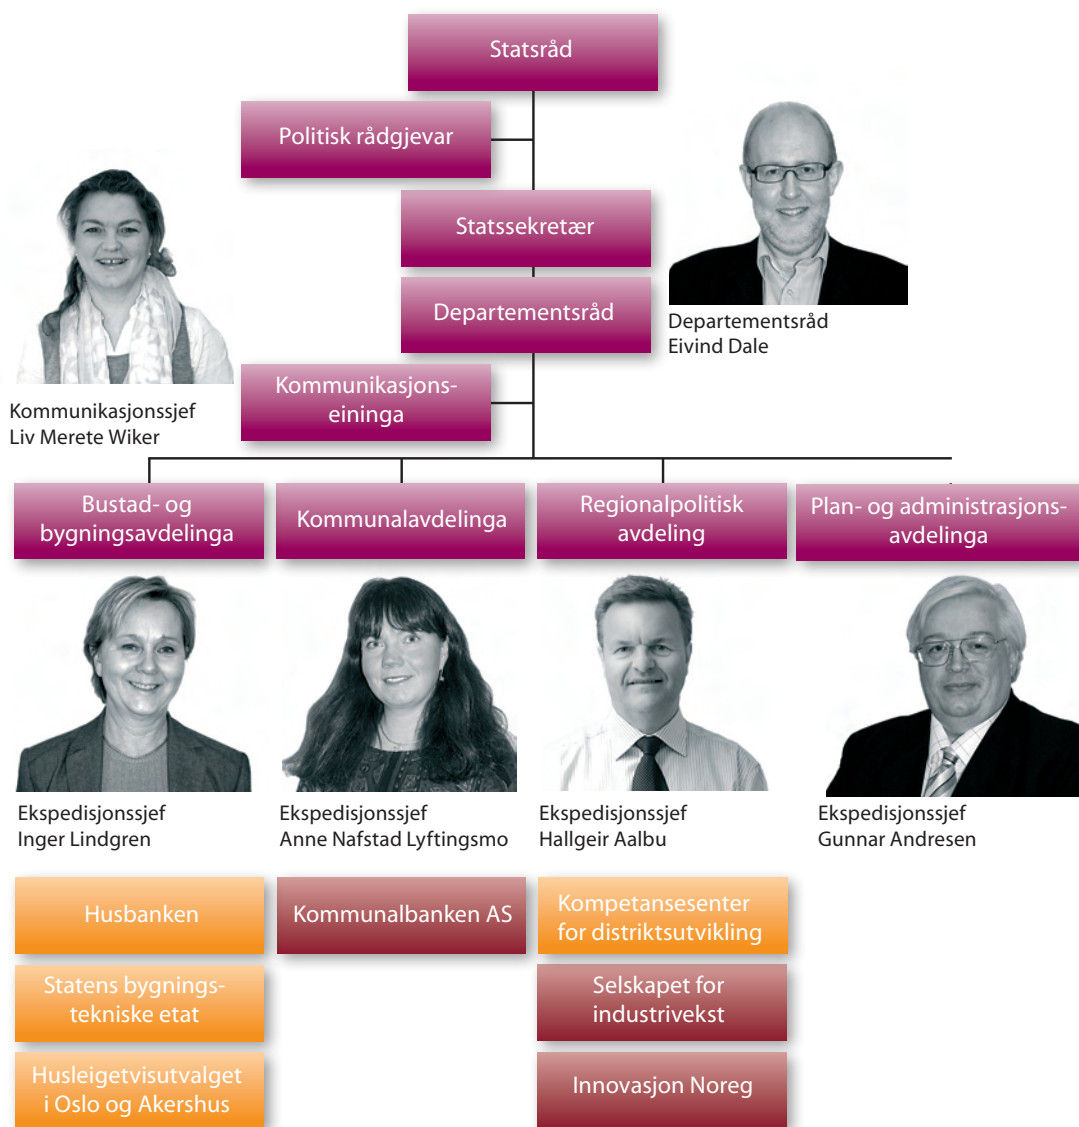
Statsråd

Politisk rådgjevar

Statssekretær

Departementsråd

Departementsråd
Eivind Dale

Kommunikasjonseininga

Kommunikasjonssjef
Liv Merete Wiker

Bustad- og bygningsavdelinga

Kommunalavdelinga

Regionalpolitisk avdeling

Plan- og administrasjonsavdelinga

Ekspedisjonssjef
Inger Lindgren

Ekspedisjonssjef
Anne Nafstad Lyftingsmo

Ekspedisjonssjef
Hallgeir Aalbu

Ekspedisjonssjef
Gunnar Andresen

Husbanken

Statens bygningstekniske etat

Husleigetvisutvalget i Oslo og Akershus

Kommunalbanken AS

Kompetansesenter for distriktsutvikling

Selskapet for industrivekst

Innovasjon Noreg